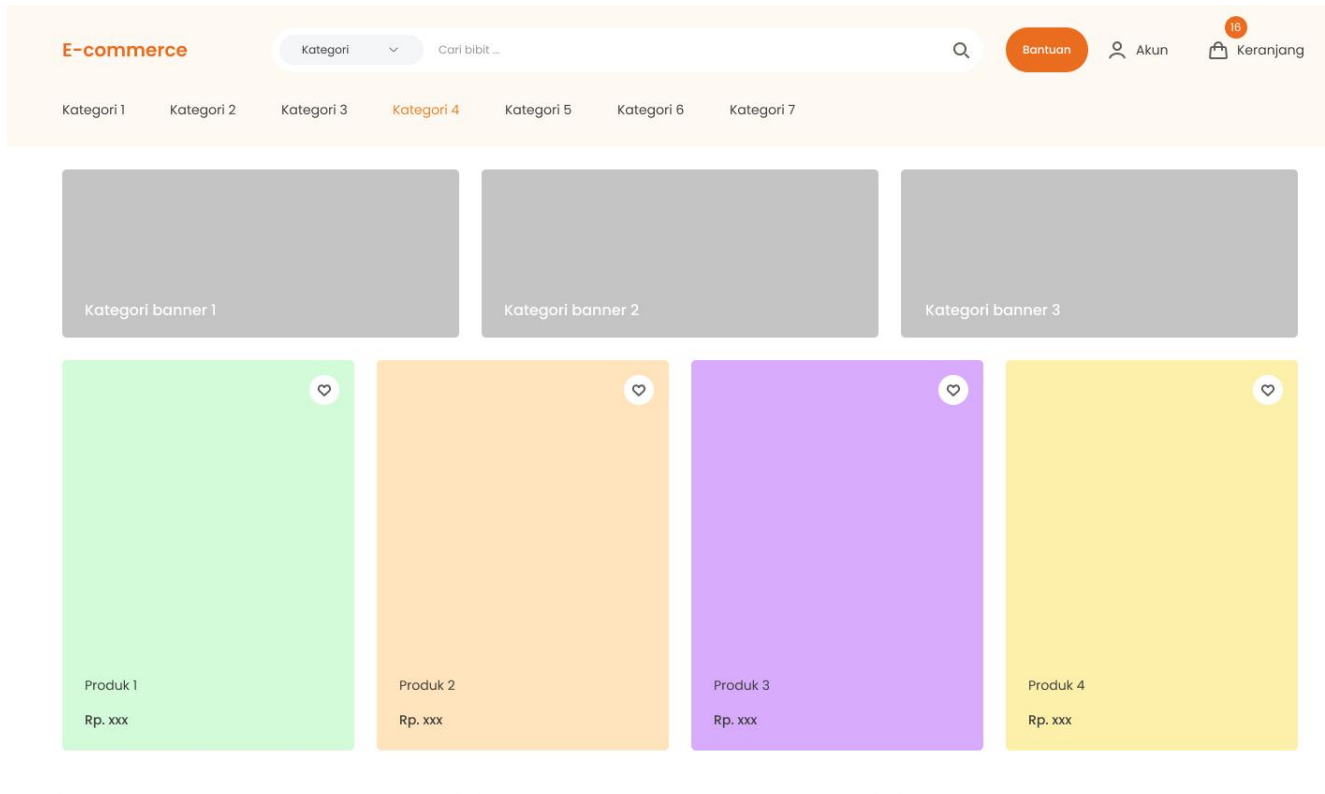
E-commerce

Kategori

Cari bibit ...

Bantuan

Akun

16

Keranjang

Kategori 1 Kategori 2 Kategori 3 Kategori 4 Kategori 5 Kategori 6 Kategori 7

Kategori banner 1

Kategori banner 2

Kategori banner 3

Produk 1

Rp. xxx

Produk 2

Rp. xxx

Produk 3

Rp. xxx

Produk 4

Rp. xxx